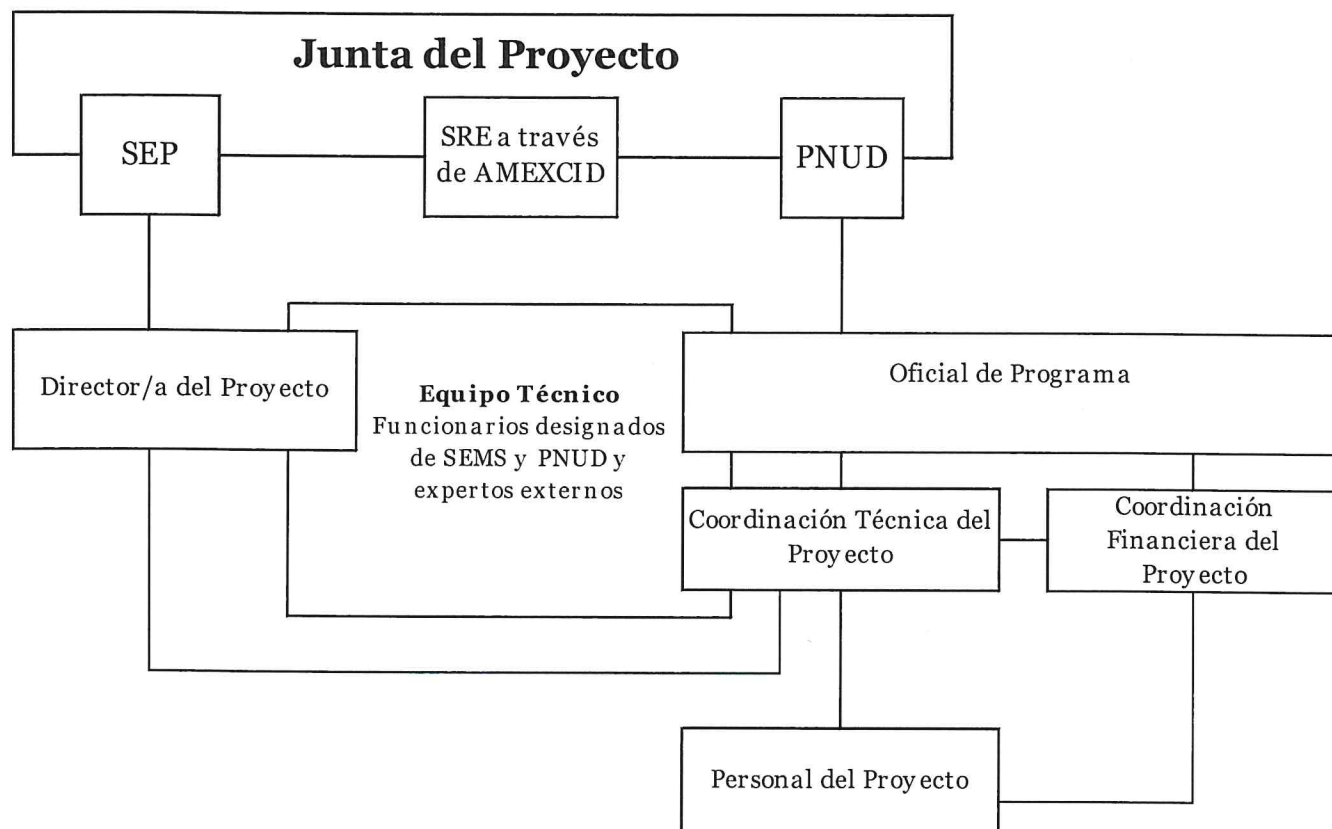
Junta del Proyecto

SEP

SRE a través de AMEXCID

PNUD

Director/a del Proyecto

Equipo Técnico
Funcionarios designados de SEMS y PNUD y expertos externos

Oficial de Programa

Coordinación Técnica del Proyecto

Coordinación Financiera del Proyecto

Personal del Proyecto